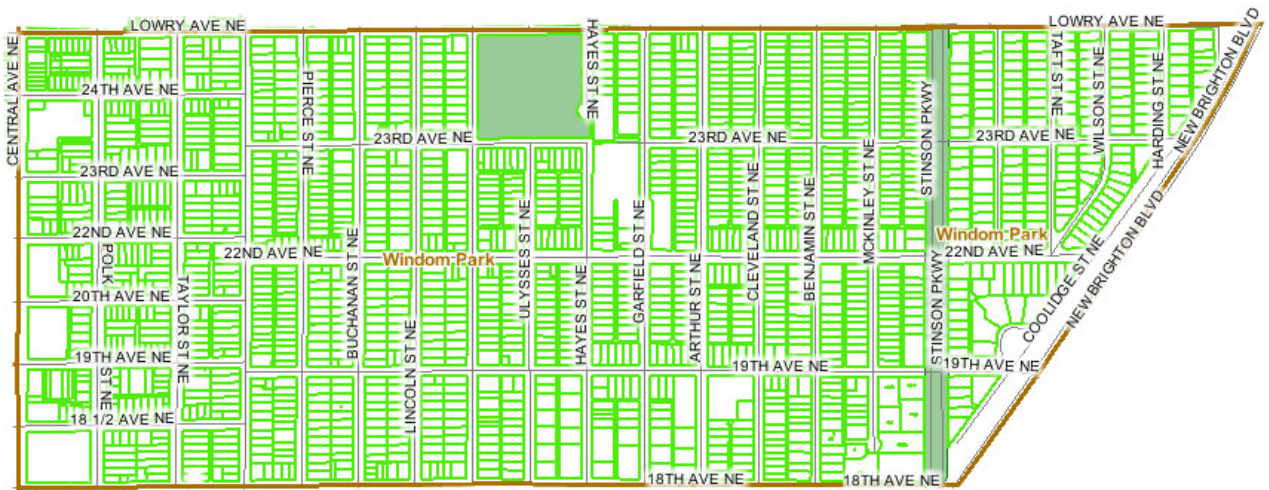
LOWRY AVE NE
HAYES ST NE
LOWRY AVE NE
NEW BRIGHTON BLVD
CENTRAL AVE NE
24TH AVE NE
PIERCE ST NE
TAFT ST NE
WILSON ST NE
HARDING ST NE
23RD AVE NE
23RD AVE NE
23RD AVE NE
STINSON PKWY
23RD AVE NE
NEW BRIGHTON BLVD
22ND AVE NE
CLEVELAND ST NE
BENJAMIN ST NE
MCKINLEY ST NE
GARFIELD ST NE
ULYSSES ST NE
BUCHANAN ST NE
22ND AVE NE
Windom Park
Windom Park
22ND AVE NE
POLK
20TH AVE NE
TAYLOR ST NE
HAYES ST NE
ARTHUR ST NE
LINCOLN ST NE
STINSON PKWY
COOLIDGE ST NE
NEW BRIGHTON BLVD
19TH AVE NE
19TH AVE NE
19TH AVE NE
ST NE
18 1/2 AVE NE
18TH AVE NE
18TH AVE NE